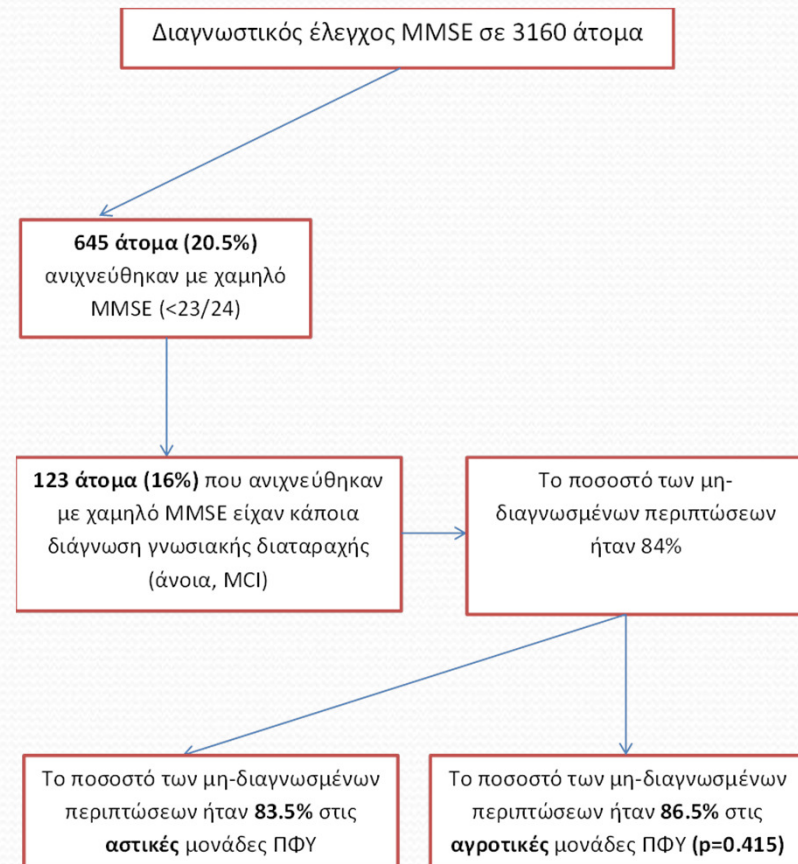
Διαγνωστικός έλεγχος MMSE σε 3160 άτομα

**645 άτομα (20.5%)** ανιχνεύθηκαν με χαμηλό MMSE (<23/24)

**123 άτομα (16%)** που ανιχνεύθηκαν με χαμηλό MMSE είχαν κάποια διάγνωση γνωσιακής διαταραχής (άνοια, MCI)

Το ποσοστό των μη-διαγνωσμένων περιπτώσεων ήταν 84%

Το ποσοστό των μη-διαγνωσμένων περιπτώσεων ήταν **83.5%** στις **αστικές** μονάδες ΠΦΥ

Το ποσοστό των μη-διαγνωσμένων περιπτώσεων ήταν **86.5%** στις **αγροτικές** μονάδες ΠΦΥ **(p=0.415)**